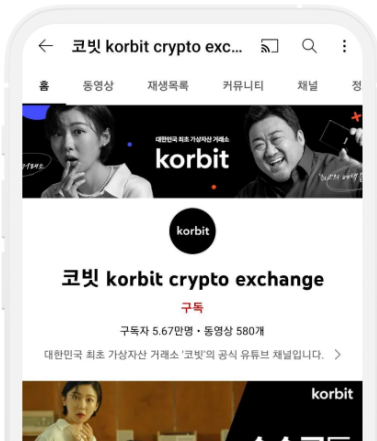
코빗 korbit crypto exc...

홈 동영상 재생목록 커뮤니티 채널 정

대한민국 최초 가상자산 거래소
korbit

korbit

코빗 korbit crypto exchange

구독

구독자 5.67만명 • 동영상 580개

대한민국 최초 가상자산 거래소 '코빗'의 공식 유튜브 채널입니다.

korbit